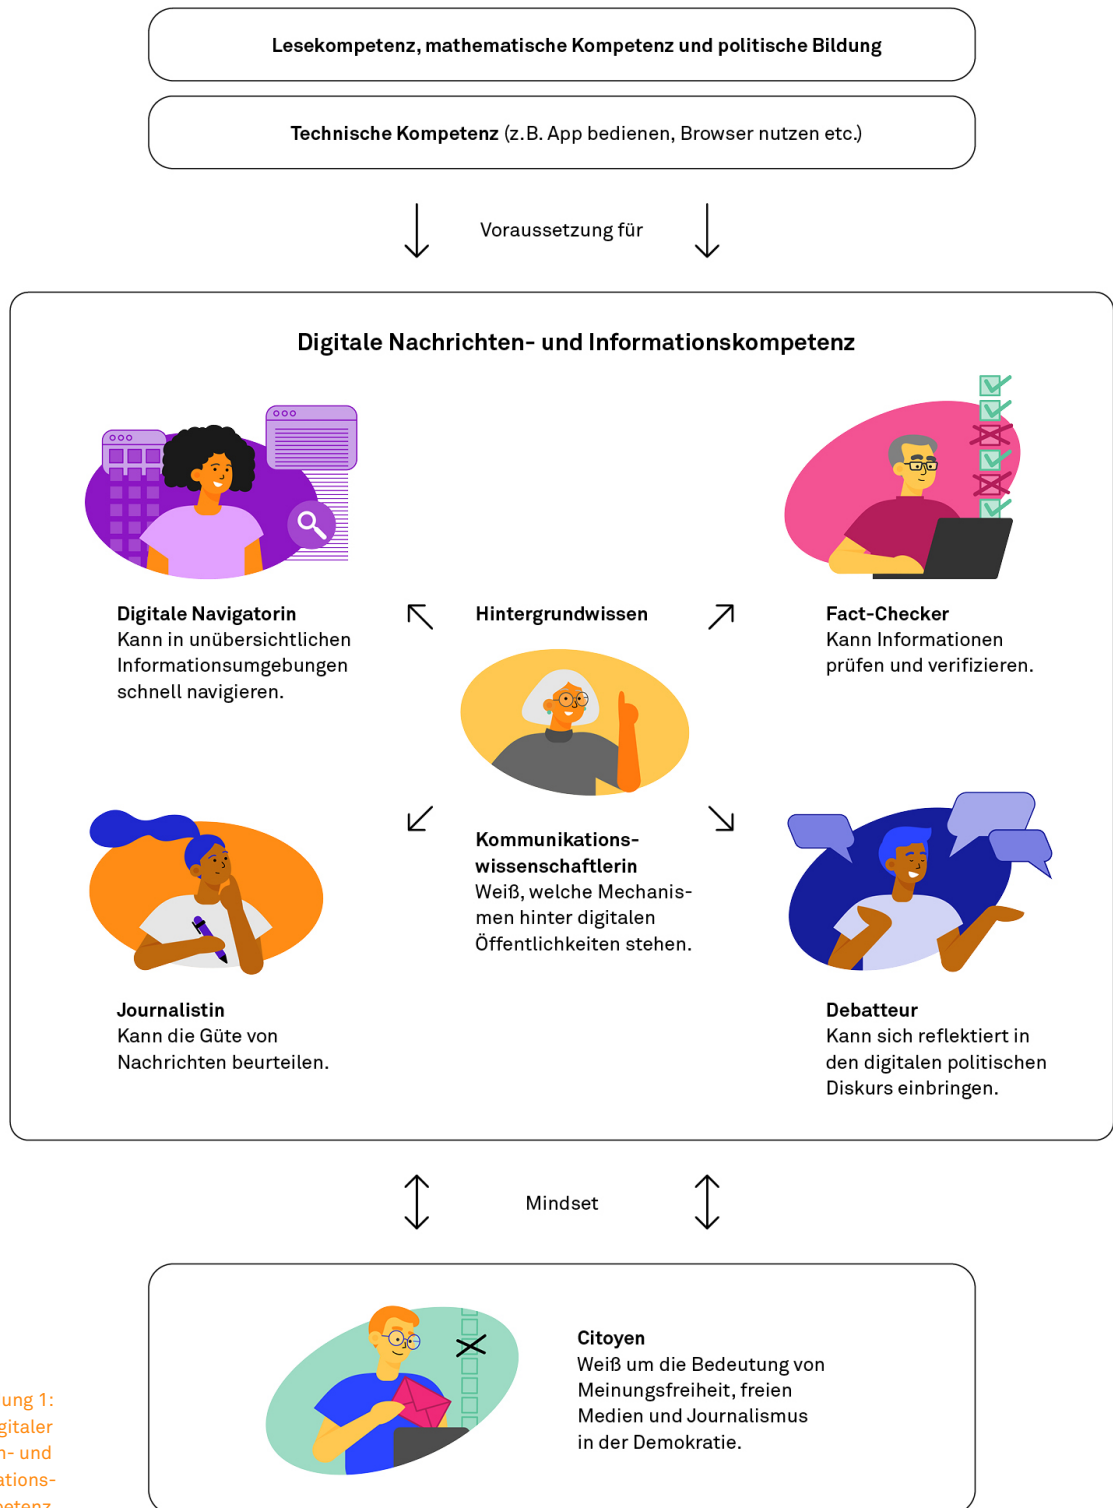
Lesekompetenz, mathematische Kompetenz und politische Bildung

Technische Kompetenz (z.B. App bedienen, Browser nutzen etc.)

Voraussetzung für

Digitale Nachrichten- und Informationskompetenz

Digitale Navigatorin
Kann in unübersichtlichen Informationsumgebungen schnell navigieren.

Hintergrundwissen

Fact-Checker
Kann Informationen prüfen und verifizieren.

Kommunikationswissenschaftlerin
Weiß, welche Mechanismen hinter digitalen Öffentlichkeiten stehen.

Journalistin
Kann die Güte von Nachrichten beurteilen.

Debatteur
Kann sich reflektiert in den digitalen politischen Diskurs einbringen.

Mindset

Citoyen
Weiß um die Bedeutung von Meinungsfreiheit, freien Medien und Journalismus in der Demokratie.

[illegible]ung 1:
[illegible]gitaler
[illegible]n- und
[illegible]ations-
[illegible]